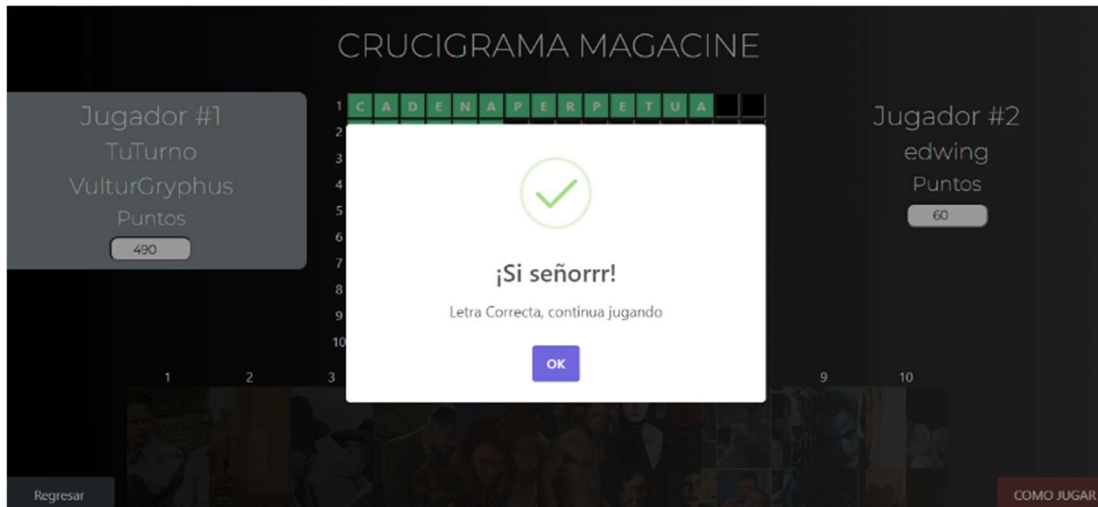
CRUCIGRAMA MAGACINE

Jugador #1
TuTurno
VulturGryphus
Puntos
490

1 C A D E N A P E R P E T U A
2
3
4
5
6
7
8
9
10

Jugador #2
edwing
Puntos
60

¡Si señorrr!

Letra Correcta, continua jugando

OK

1 2 3 9 10

Regresar

COMO JUGAR